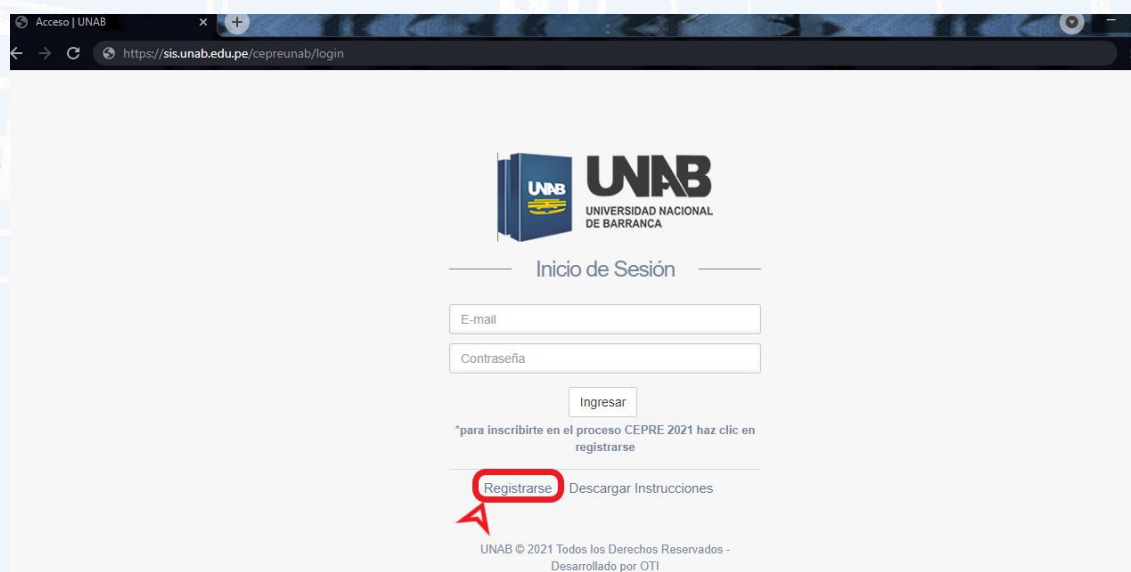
Acceso | UNAB

https://sis.unab.edu.pe/cepreunab/login

UNAB

UNAB
UNIVERSIDAD NACIONAL DE BARRANCA

Inicio de Sesión

E-mail

Contraseña

Ingresar

*para inscribirte en el proceso CEPRE 2021 haz clic en registrarse

Registrarse Descargar Instrucciones

UNAB © 2021 Todos los Derechos Reservados - Desarrollado por OTI